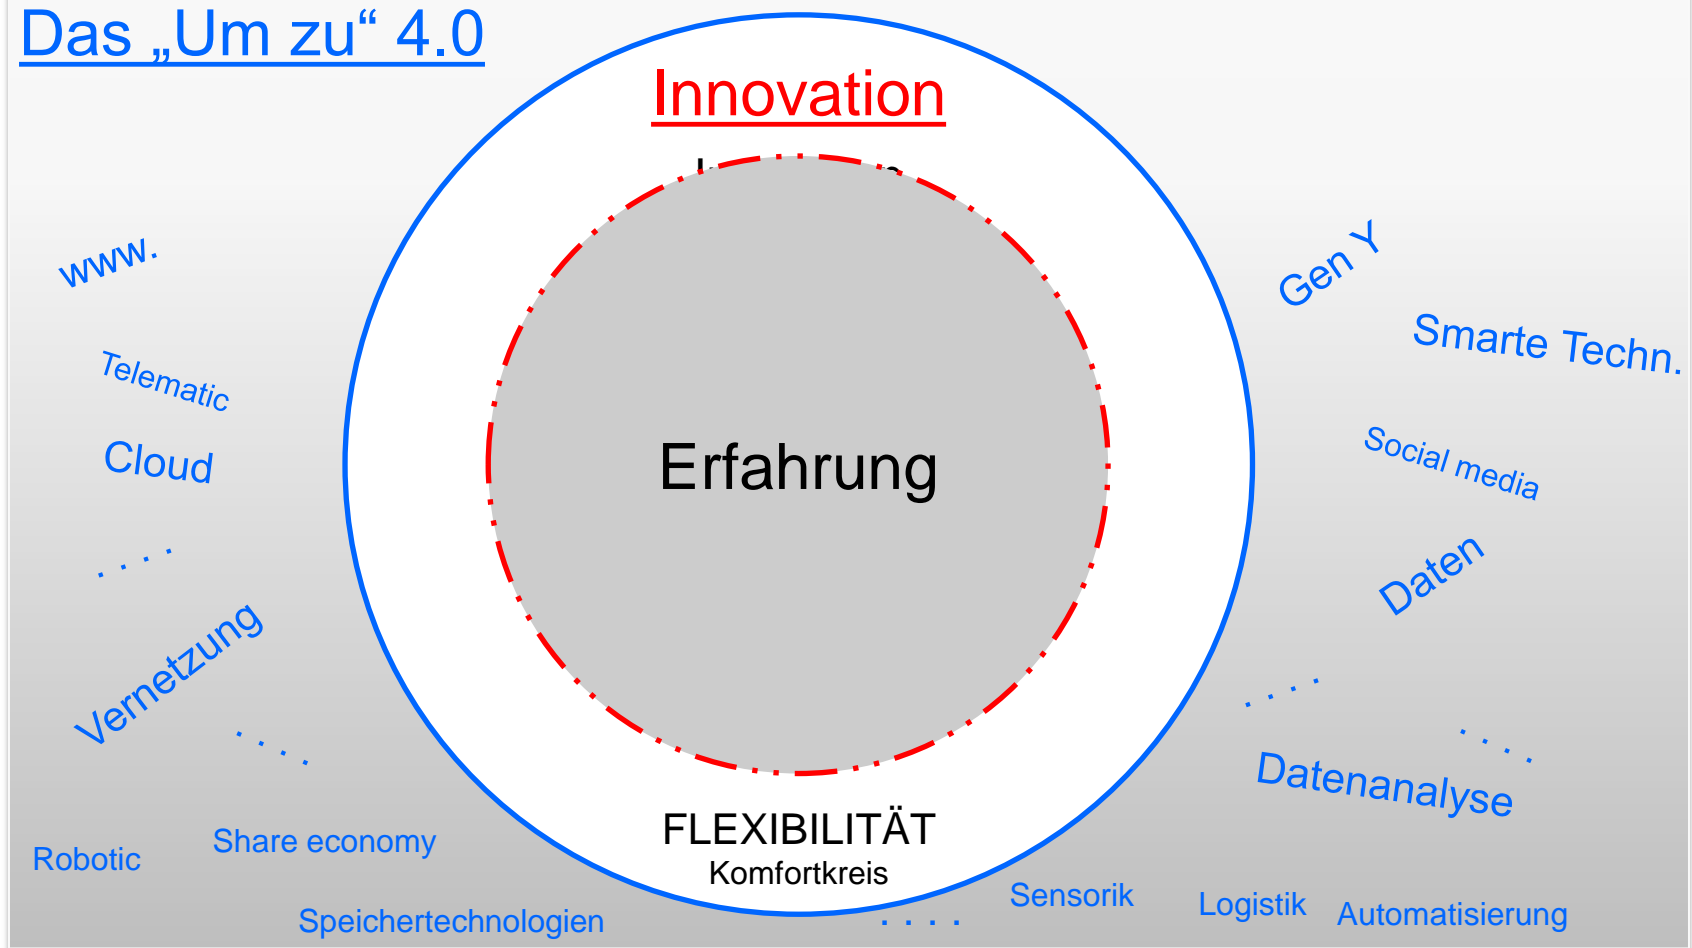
Das „Um zu“ 4.0

Innovation

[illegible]

Erfahrung

FLEXIBILITÄT
Komfortkreis

www.

Telematic

Cloud

. . . .

Vernetzung

. . . .

Robotic

Share economy

Speichertechnologien

. . . .

Sensorik

Logistik

Automatisierung

Gen Y

Smarte Techn.

Social media

Daten

. . . .

. . . .

Datenanalyse